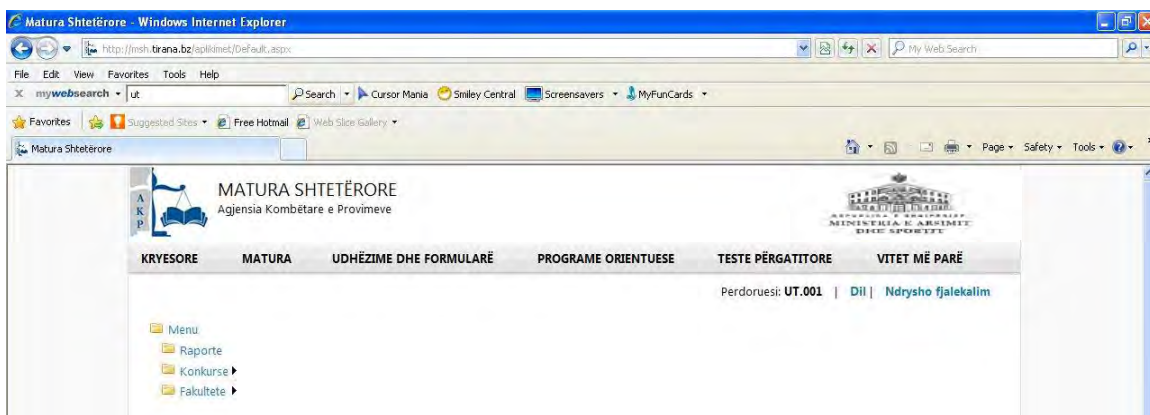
Matura Shtetërore - Windows Internet Explorer

http://msh.tirana.bz/aplikimet/Default.aspx

My Web Search

File Edit View Favorites Tools Help

X mywebsearch ut Search Cursor Mania Smiley Central Screensavers MyFunCards

Favorites Suggested Sites Free Hotmail Web Slice Gallery

Matura Shtetërore

Page Safety Tools

A K P

MATURA SHTETËRORE
Agjensia Kombëtare e Provimeve

REPUBLIKA E SHQIPERISE
MINISTRIA E ARSIMIT DHE SPORTIT

KRYESORE MATURA UDHËZIME DHE FORMULARË PROGRAME ORIENTUESE TESTE PËRGATITORE VITET MË PARË

Perdoruesi: UT.001 | Dil | Ndrysho fjalekalim

Menu
Raporte
Konkurse
Fakultete